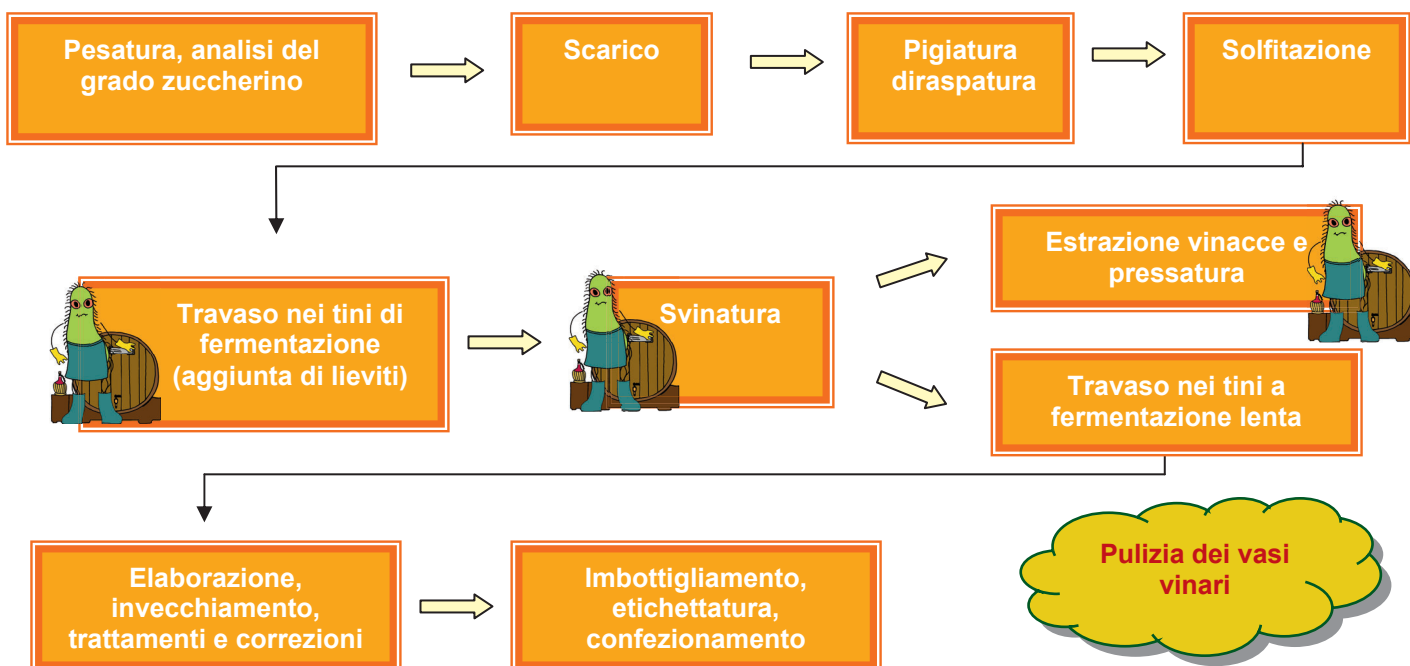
Pesatura, analisi del grado zuccherino

Scarico

Pigiatura diraspatura

Solfitazione

Travaso nei tini di fermentazione (aggiunta di lieviti)

Svinatura

Estrazione vinacce e pressatura

Travaso nei tini a fermentazione lenta

Elaborazione, invecchiamento, trattamenti e correzioni

Imbottigliamento, etichettatura, confezionamento

Pulizia dei vasi vinari